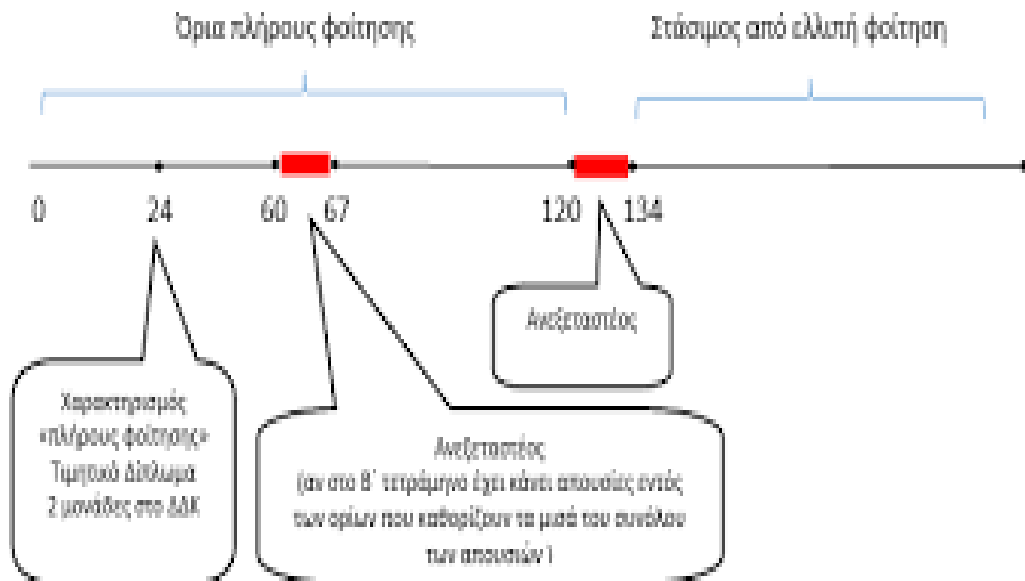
Όρια πλήρους φοίτησης

Στάσιμος από ελλιπή φοίτηση

0 24 60 67 120 134

Ανεξεταστέος

Χαρακτηρισμός «πλήρους φοίτησης» Τιμητικό Δίπλωμα 2 μονάδες στο ΔΔΚ

Ανεξεταστέος (αν στο Β΄ τετράμηνο έχει κάνει απουσίες εντός των ορίων που καθορίζουν τα μισά του συνόλου των απουσιών )